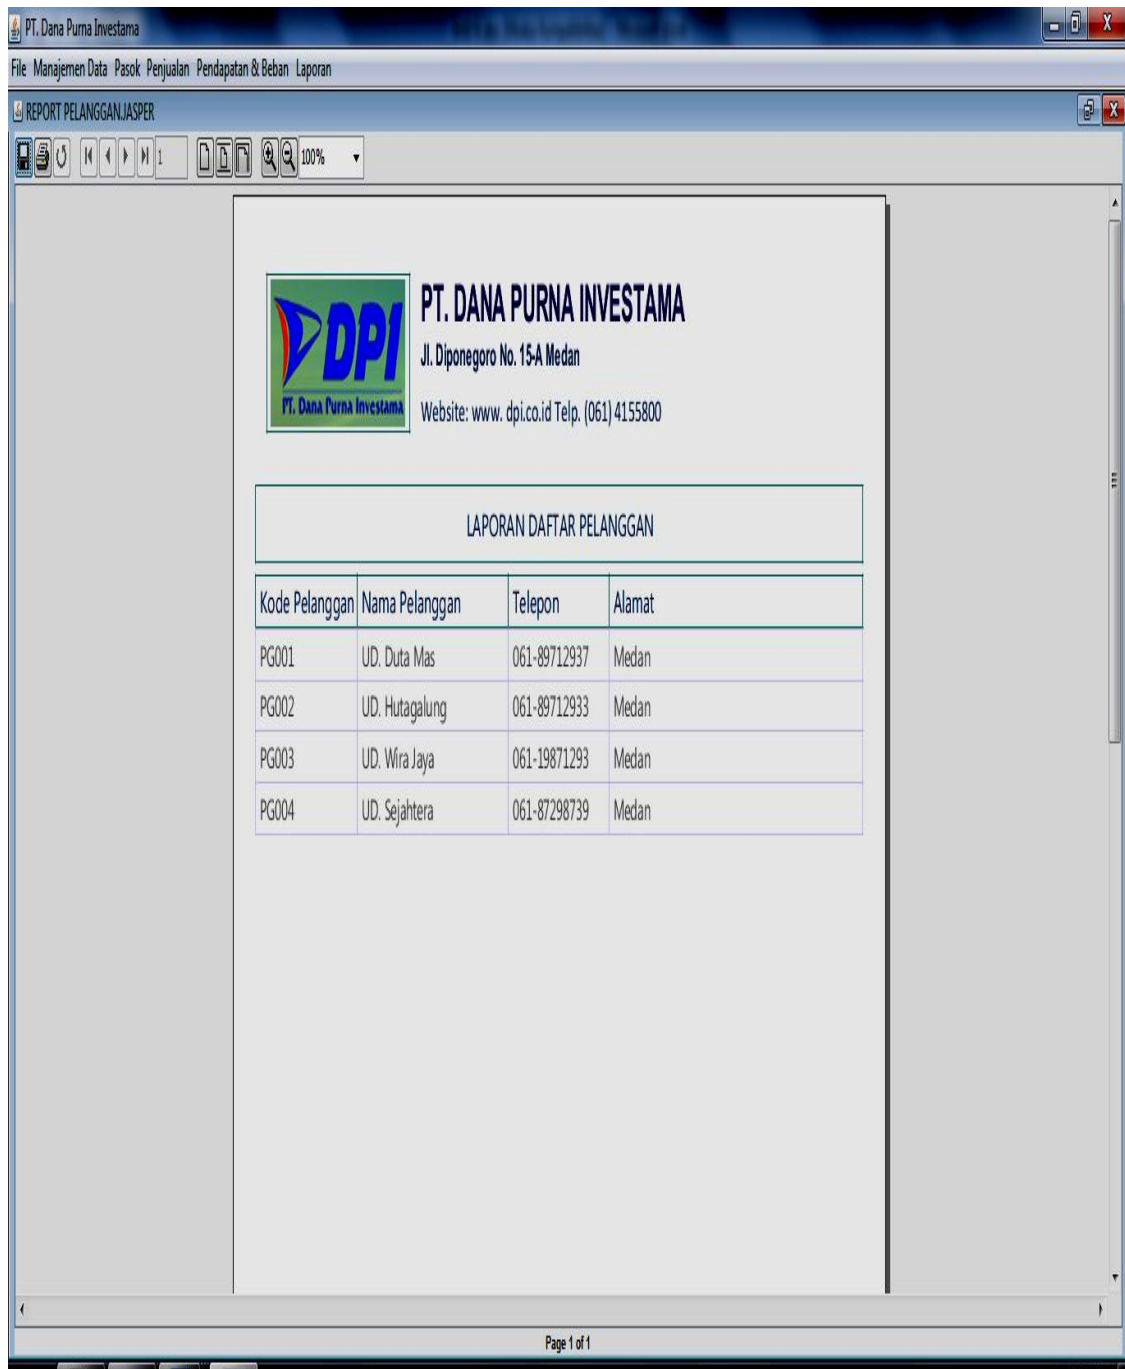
PT. Dana Purna Investama

File Manajemen Data Pasok Penjualan Pendapatan & Beban Laporan

REPORT PELANGGAN.JASPER

1 100%

DPI
PT. Dana Purna Investama

PT. DANA PURNA INVESTAMA
Jl. Diponegoro No. 15-A Medan
Website: www. dpi.co.id Telp. (061) 4155800

LAPORAN DAFTAR PELANGGAN

| Kode Pelanggan | Nama Pelanggan | Telepon | Alamat |
|---|---|---|---|
| PG001 | UD. Duta Mas | 061-89712937 | Medan |
| PG002 | UD. Hutagalung | 061-89712933 | Medan |
| PG003 | UD. Wira Jaya | 061-19871293 | Medan |
| PG004 | UD. Sejahtera | 061-87298739 | Medan |

Page 1 of 1